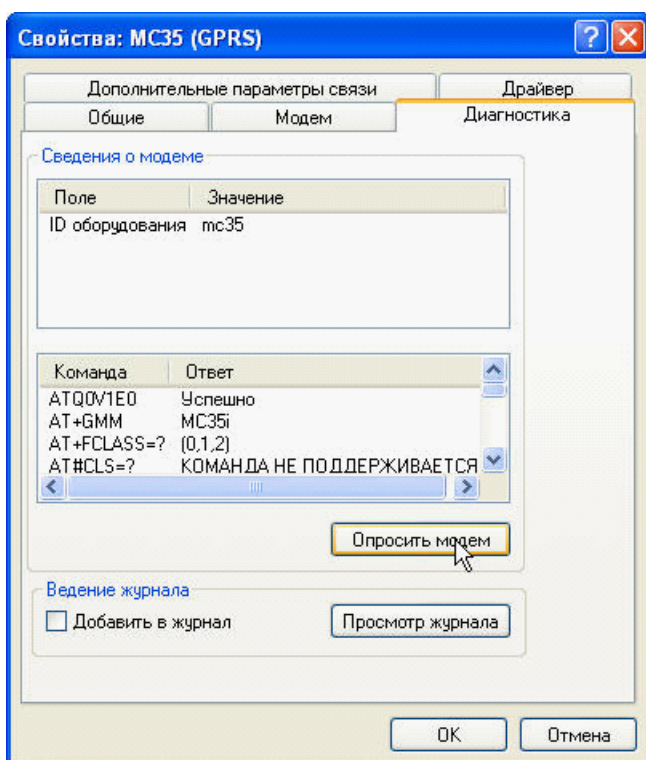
Свойства: MC35 (GPRS)

Дополнительные параметры связи
Драйвер
Общие
Модем
Диагностика

Сведения о модеме

| Поле | Значение |
|---|---|
| ID оборудования | mc35 |

| Команда | Ответ |
|---|---|
| ATQ0V1E0 | Успешно |
| AT+GMM | MC35i |
| AT+FCLASS=? | (0,1,2) |
| AT#CLS=? | КОМАНДА НЕ ПОДДЕРЖИВАЕТСЯ |

Опросить модем

Ведение журнала
Добавить в журнал
Просмотр журнала

OK
Отмена